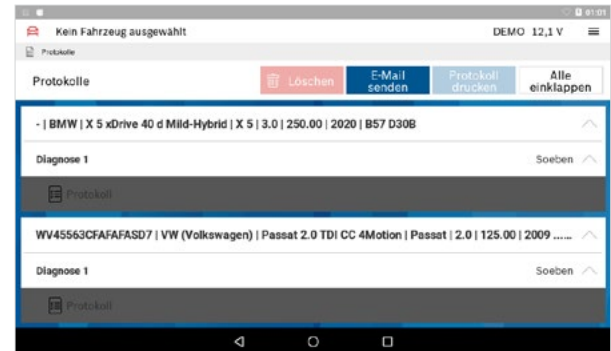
01:01
Kein Fahrzeug ausgewählt
DEMO 12,1 V
Protokolle
Protokolle
Löschen
E-Mail senden
Protokoll drucken
Alle einklappen
- | BMW | X 5 xDrive 40 d Mild-Hybrid | X 5 | 3.0 | 250.00 | 2020 | B57 D30B
Diagnose 1
Soeben
Protokoll
WV45563CFAFAFASD7 | VW (Volkswagen) | Passat 2.0 TDI CC 4Motion | Passat | 2.0 | 125.00 | 2009 .....
Diagnose 1
Soeben
Protokoll